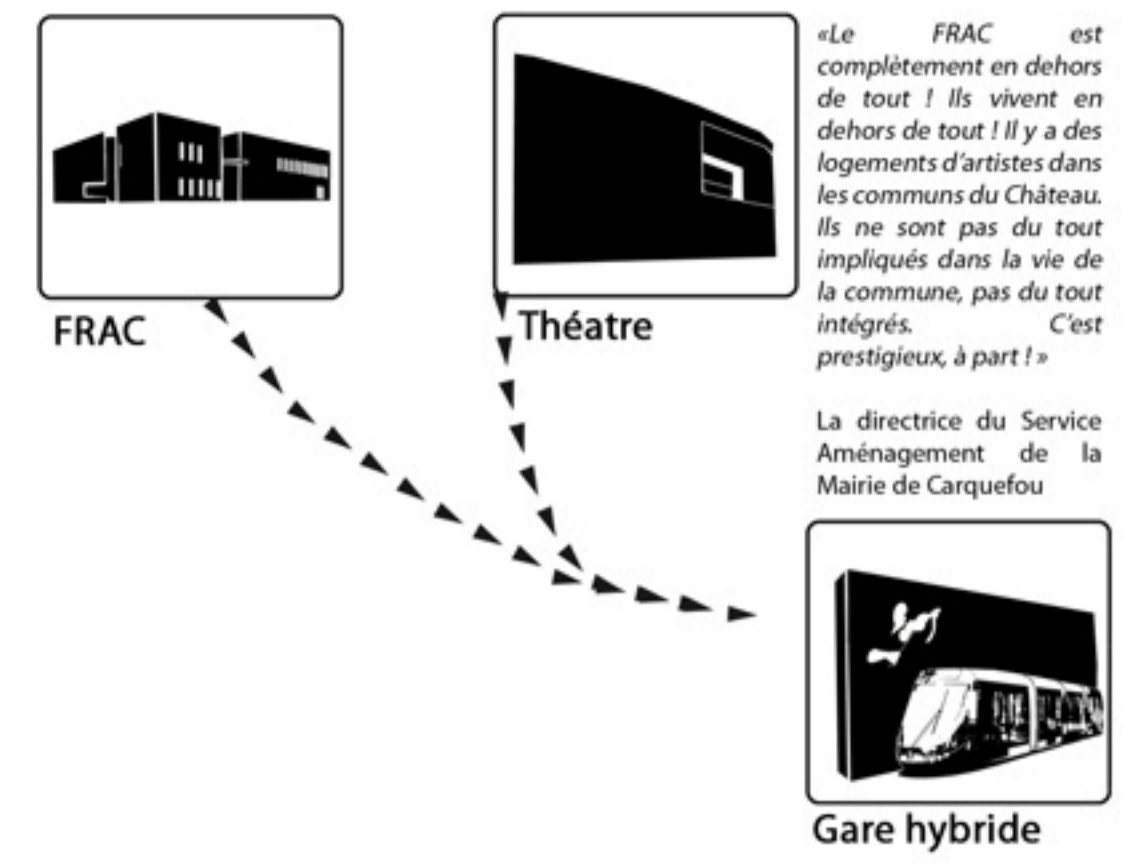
FRAC

Théatre

«Le FRAC est complètement en dehors de tout ! Ils vivent en dehors de tout ! Il y a des logements d'artistes dans les communs du Château. Ils ne sont pas du tout impliqués dans la vie de la commune, pas du tout intégrés. C'est prestigieux, à part ! »

La directrice du Service Aménagement de la Mairie de Carquefou

Gare hybride